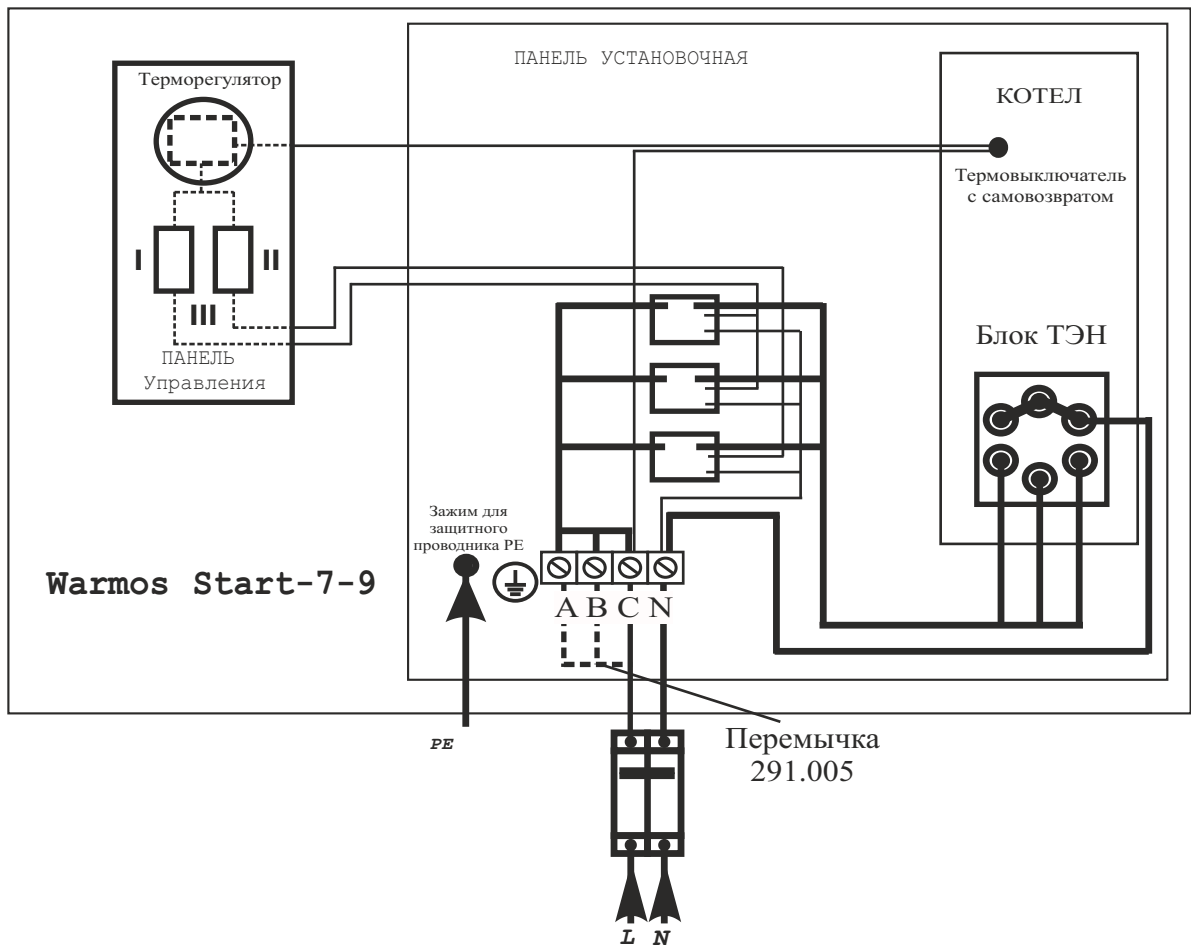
ПАНЕЛЬ УСТАНОВОЧНАЯ

Терморегулятор

I

II

III

ПАНЕЛЬ
Управления

КОТЕЛ

Термовыключатель с самовозвратом

Блок ТЭН

Зажим для защитного проводника PE

Warmos Start-7-9

A B C N

PE

Перемычка 291.005

L N